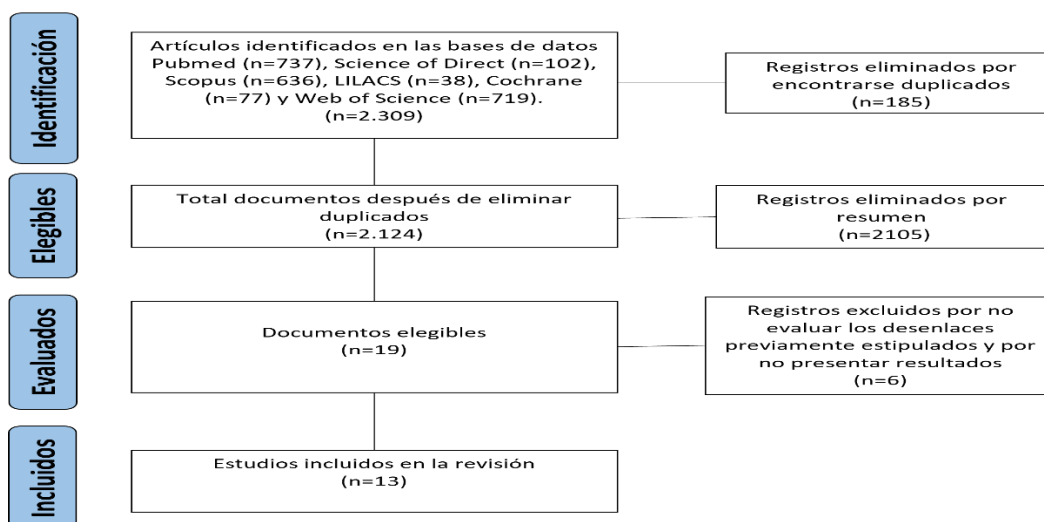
Identificación

Artículos identificados en las bases de datos Pubmed (n=737), Science of Direct (n=102), Scopus (n=636), LILACS (n=38), Cochrane (n=77) y Web of Science (n=719). (n=2.309)

Registros eliminados por encontrarse duplicados (n=185)

Elegibles

Total documentos después de eliminar duplicados (n=2.124)

Registros eliminados por resumen (n=2105)

Evaluados

Documentos elegibles (n=19)

Registros excluidos por no evaluar los desenlaces previamente estipulados y por no presentar resultados (n=6)

Incluidos

Estudios incluidos en la revisión (n=13)